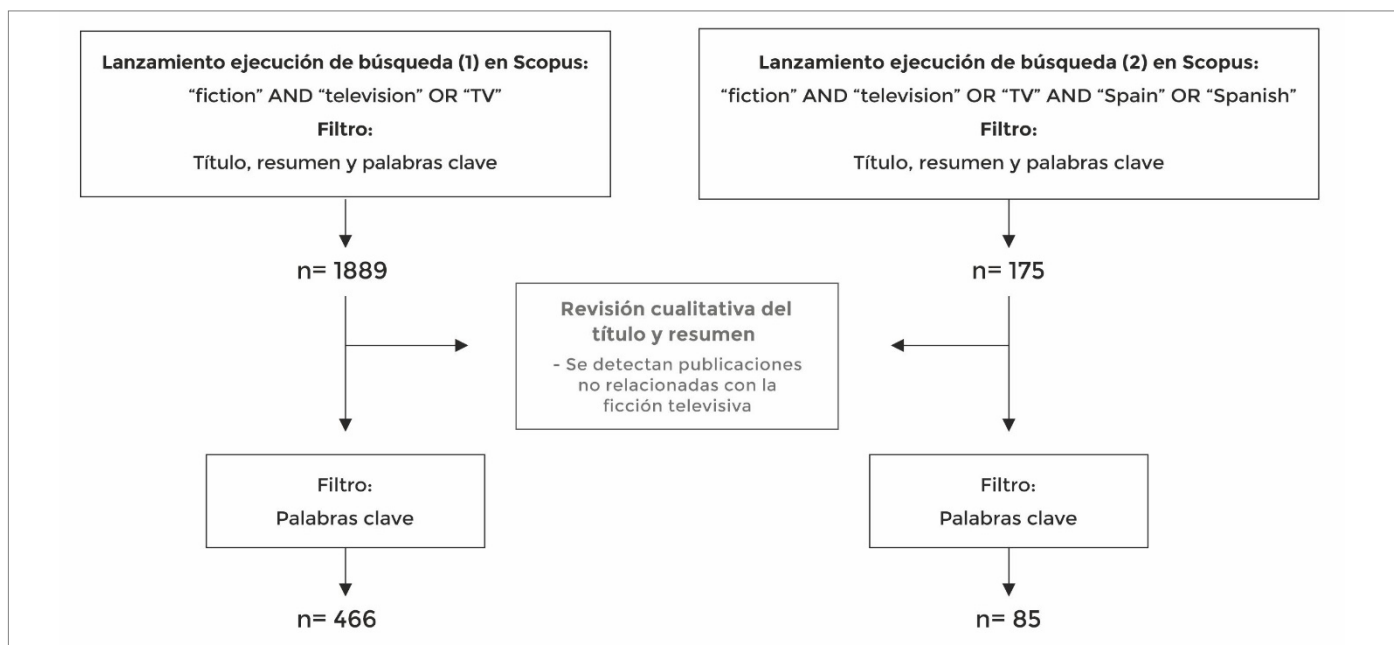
Lanzamiento ejecución de búsqueda (1) en Scopus:
“fiction” AND “television” OR “TV”
Filtro:
Título, resumen y palabras clave

Lanzamiento ejecución de búsqueda (2) en Scopus:
“fiction” AND “television” OR “TV” AND “Spain” OR “Spanish”
Filtro:
Título, resumen y palabras clave

n= 1889

n= 175

Revisión cualitativa del título y resumen
- Se detectan publicaciones no relacionadas con la ficción televisiva

Filtro:
Palabras clave

Filtro:
Palabras clave

n= 466

n= 85